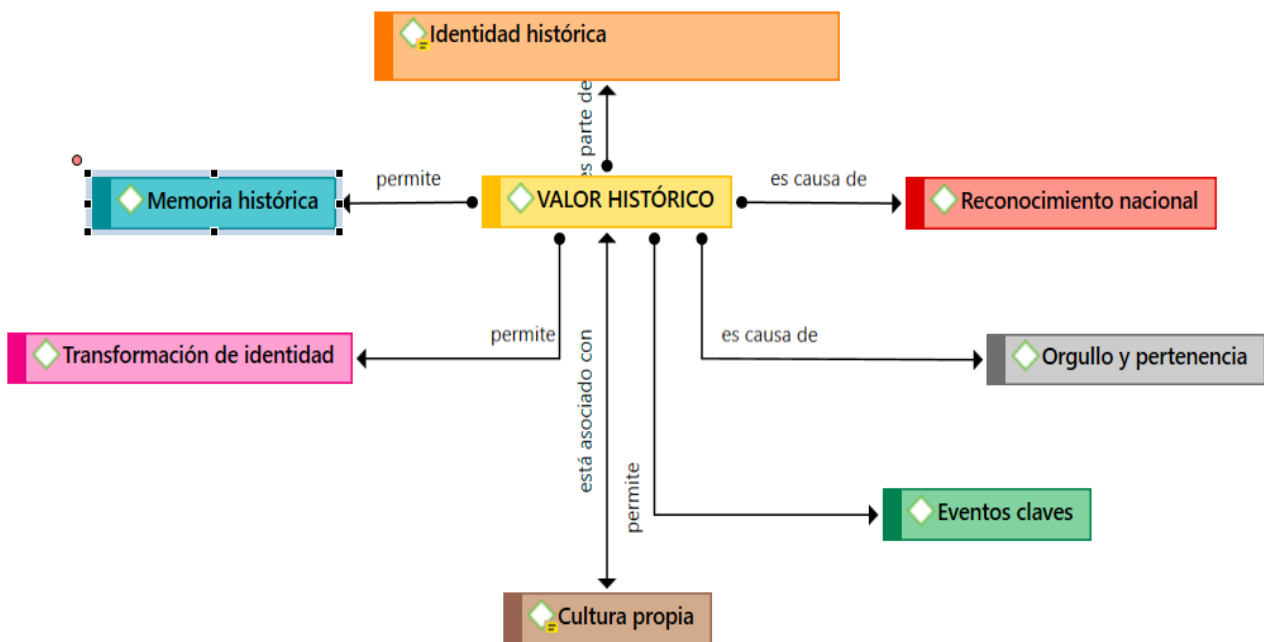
Identidad histórica

es parte de

Memoria histórica

permite

VALOR HISTÓRICO

es causa de

Reconocimiento nacional

permite

Transformación de identidad

es causa de

Orgullo y pertenencia

está asociado con

permite

Eventos claves

Cultura propia